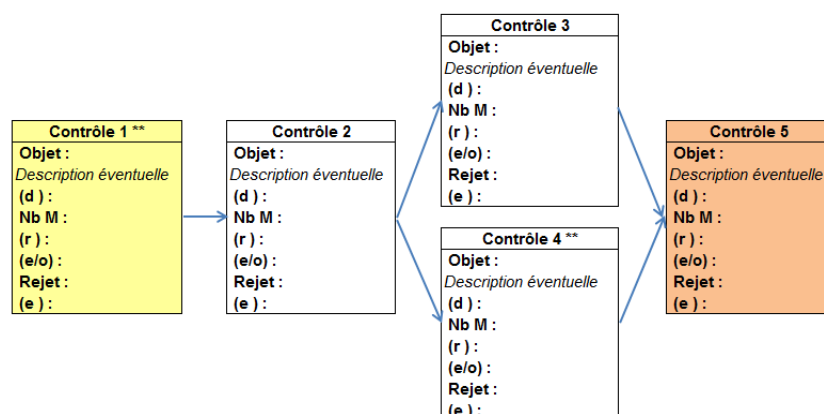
Contrôle 1 **
Objet :
Description éventuelle
(d ) :
Nb M :
(r ) :
(e/o) :
Rejet :
(e ) :

Contrôle 2
Objet :
Description éventuelle
(d ) :
Nb M :
(r ) :
(e/o) :
Rejet :
(e ) :

Contrôle 3
Objet :
Description éventuelle
(d ) :
Nb M :
(r ) :
(e/o) :
Rejet :
(e ) :

Contrôle 4 **
Objet :
Description éventuelle
(d ) :
Nb M :
(r ) :
(e/o) :
Rejet :
(e ) :

Contrôle 5
Objet :
Description éventuelle
(d ) :
Nb M :
(r ) :
(e/o) :
Rejet :
(e ) :